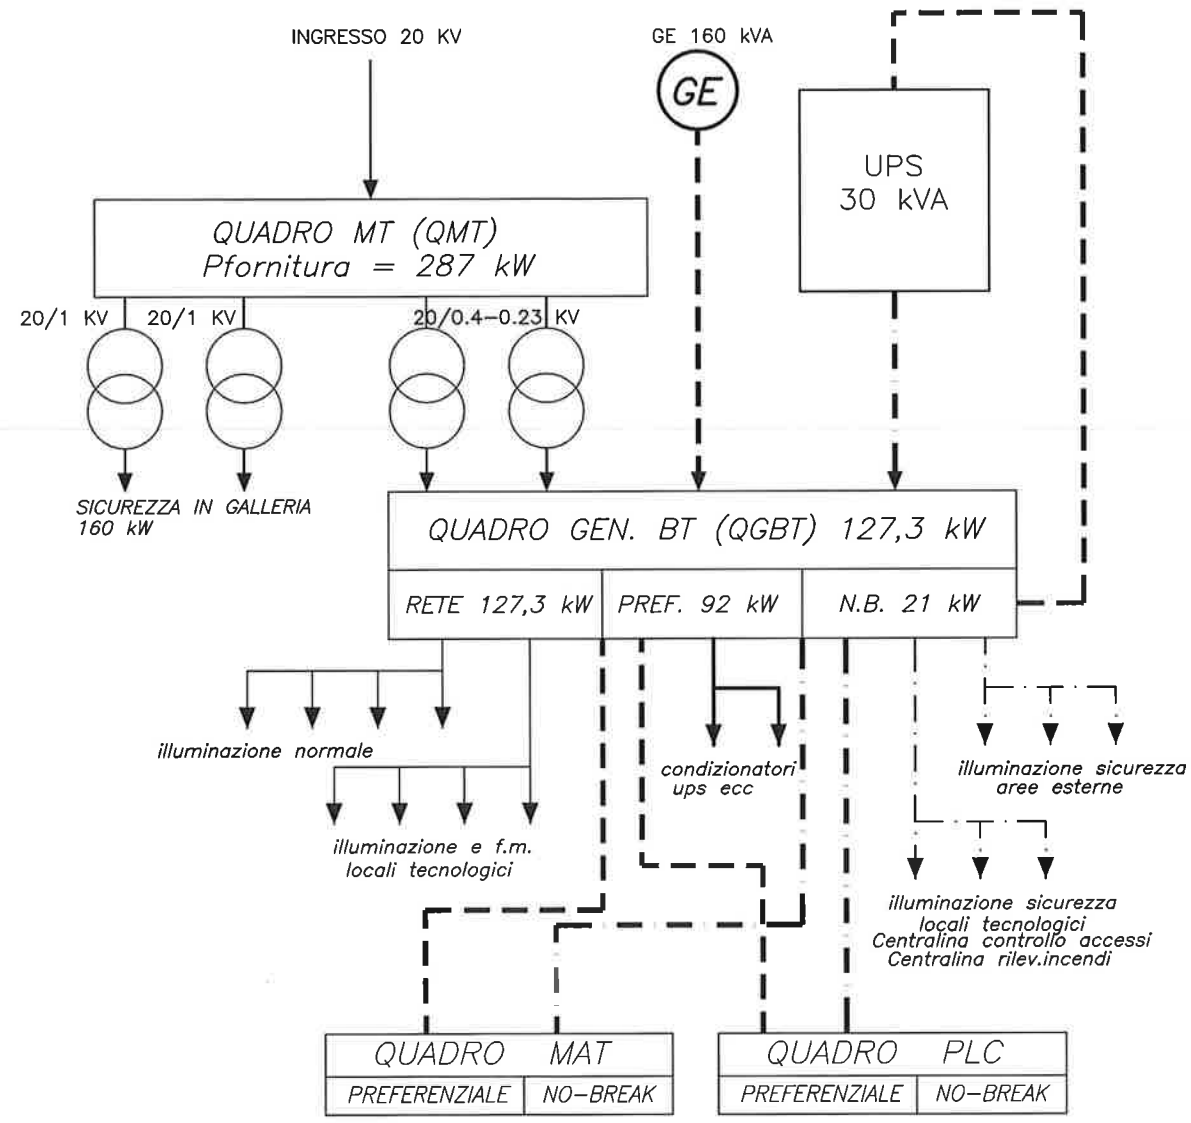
INGRESSO 20 KV

GE 160 kVA

GE

UPS
30 kVA

QUADRO MT (QMT)
Pfornitura = 287 kW

20/1 KV 20/1 KV 20/0.4–0.23 KV

SICUREZZA IN GALLERIA
160 kW

QUADRO GEN. BT (QGBT) 127,3 kW

| RETE 127,3 kW | PREF. 92 kW | N.B. 21 kW |
|---|---|---|

illuminazione normale

illuminazione e f.m.
locali tecnologici

condizionatori
ups ecc

illuminazione sicurezza
aree esterne

illuminazione sicurezza
locali tecnologici
Centralina controllo accessi
Centralina rilev.incendi

| QUADRO MAT | |
|---|---|
| PREFERENZIALE | NO-BREAK |

| QUADRO PLC | |
|---|---|
| PREFERENZIALE | NO-BREAK |